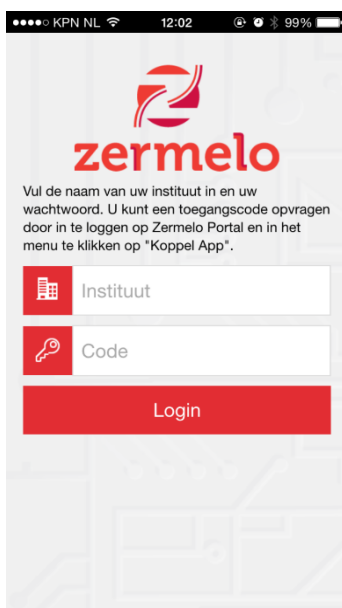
●●●●○ KPN NL 12:02 99%

zermelo

Vul de naam van uw instituut in en uw wachtwoord. U kunt een toegangscode opvragen door in te loggen op Zermelo Portal en in het menu te klikken op "Koppel App".

Instituut

Code

Login